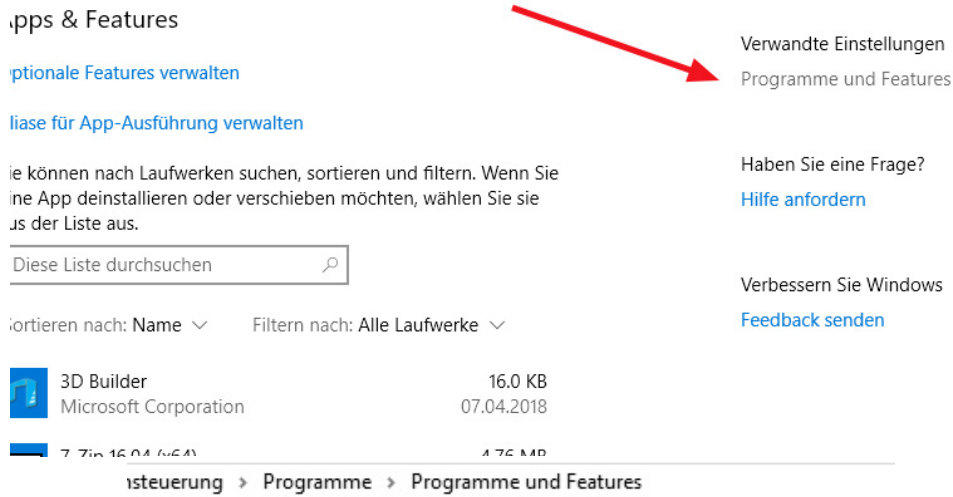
pps & Features

ptionale Features verwalten

liase für App-Ausführung verwalten

ie können nach Laufwerken suchen, sortieren und filtern. Wenn Sie ine App deinstallieren oder verschieben möchten, wählen Sie sie us der Liste aus.

Diese Liste durchsuchen

ortieren nach: Name

Filtern nach: Alle Laufwerke

3D Builder
Microsoft Corporation
16.0 KB
07.04.2018

7-Zip 16.04 (x64)
4.76 MB

Verwandte Einstellungen
Programme und Features

Haben Sie eine Frage?
Hilfe anfordern

Verbessern Sie Windows
Feedback senden

nsteuerung › Programme › Programme und Features